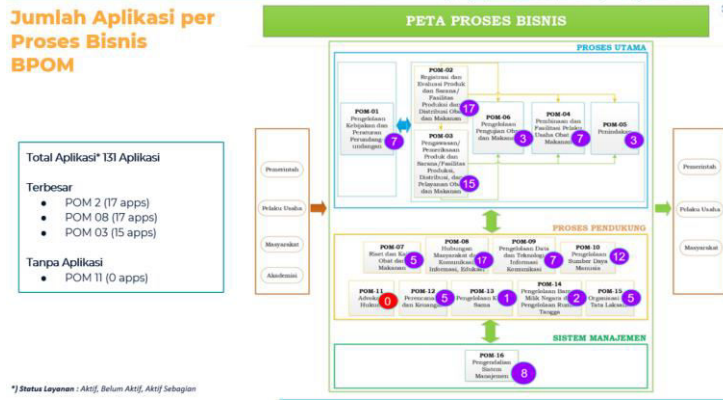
Jumlah Aplikasi per Proses Bisnis BPOM

Total Aplikasi* 131 Aplikasi

Terbesar
- POM 2 (17 apps)
- POM 08 (17 apps)
- POM 03 (15 apps)

Tanpa Aplikasi
- POM 11 (0 apps)

*) Status Layanan : Aktif, Belum Aktif, Aktif Sebagian

PETA PROSES BISNIS

PROSES UTAMA

Pemerintah
Pelaku Usaha
Masyarakat
Akademisi

POM-01 Pengelolaan Kebijakan dan Peraturan Perundang-undangan 7

POM-02 Registrasi dan Evaluasi Produk dan Sarana / Fasilitas Produksi dan Distribusi Obat dan Makanan 17

POM-03 Pengawasan/ Pemeriksaan Produk dan Sarana/Fasilitas Produksi, Distribusi, dan Pelayanan Obat dan Makanan 15

POM-06 Pengelolaan Pengujian Obat dan Makanan 3

POM-04 Pembinaan dan Fasilitasi Pelaku Usaha Obat dan Makanan 7

POM-05 Penindakan 3

PROSES PENDUKUNG

POM-07 Riset dan Kajian Obat dan Makanan 5

POM-08 Hubungan Masyarakat dan Komunikasi Informasi, Edukasi 17

POM-09 Pengelolaan Data dan Teknologi Informasi Komunikasi 7

POM-10 Pengelolaan Sumber Daya Manusia 12

POM-11 Advokasi Hukum 0

POM-12 Perencanaan dan Keuangan 5

POM-13 Pengelolaan Kerja Sama 1

POM-14 Pengelolaan Barang Milik Negara dan Pengelolaan Rumah Tangga 2

POM-15 Organisasi dan Tata Laksana 5

SISTEM MANAJEMEN

POM-16 Pengelolaan Sistem Manajemen 8

Pemerintah
Pelaku Usaha
Masyarakat